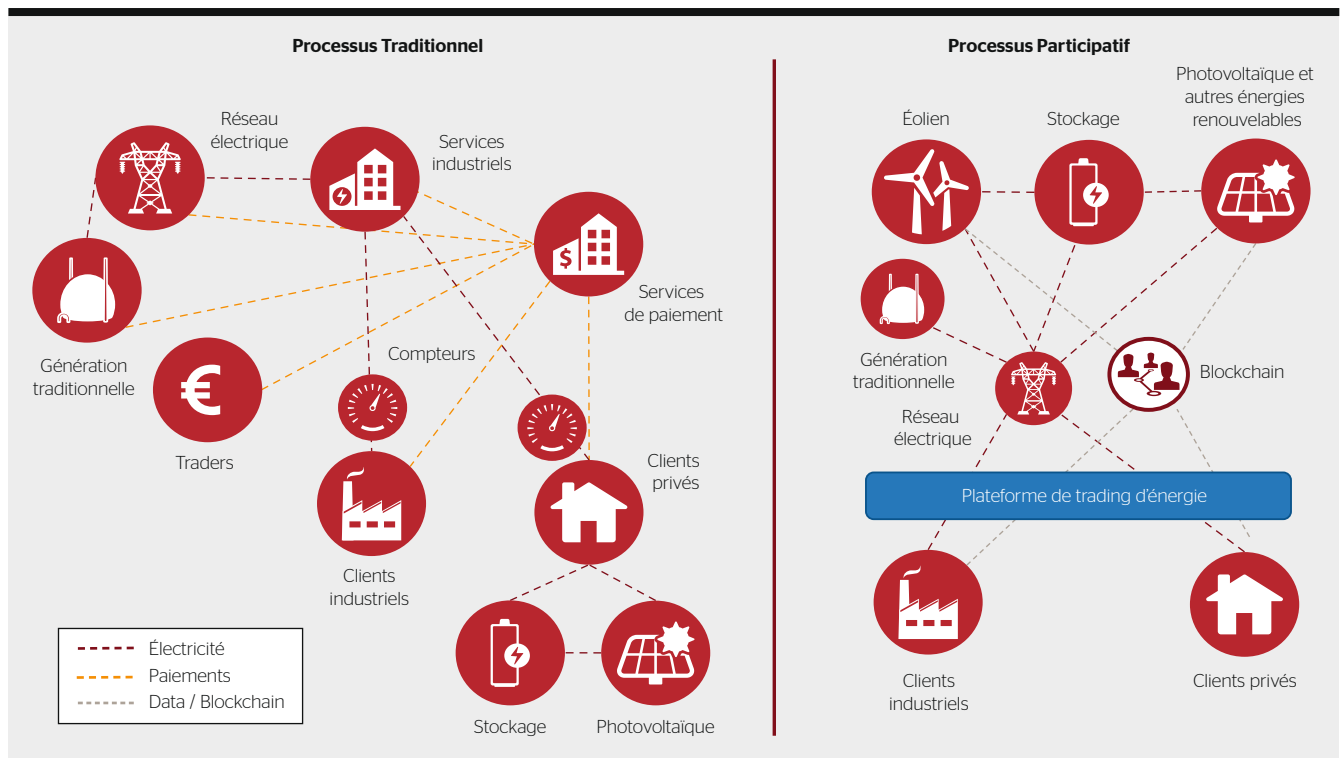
Processus Traditionnel

Réseau électrique

Services industriels

Services de paiement

Génération traditionnelle

Compteurs

Traders

Clients privés

Clients industriels

Stockage

Photovoltaïque

Électricité
Paiements
Data / Blockchain

Processus Participatif

Éolien

Stockage

Photovoltaïque et autres énergies renouvelables

Génération traditionnelle

Réseau électrique

Blockchain

Plateforme de trading d'énergie

Clients industriels

Clients privés